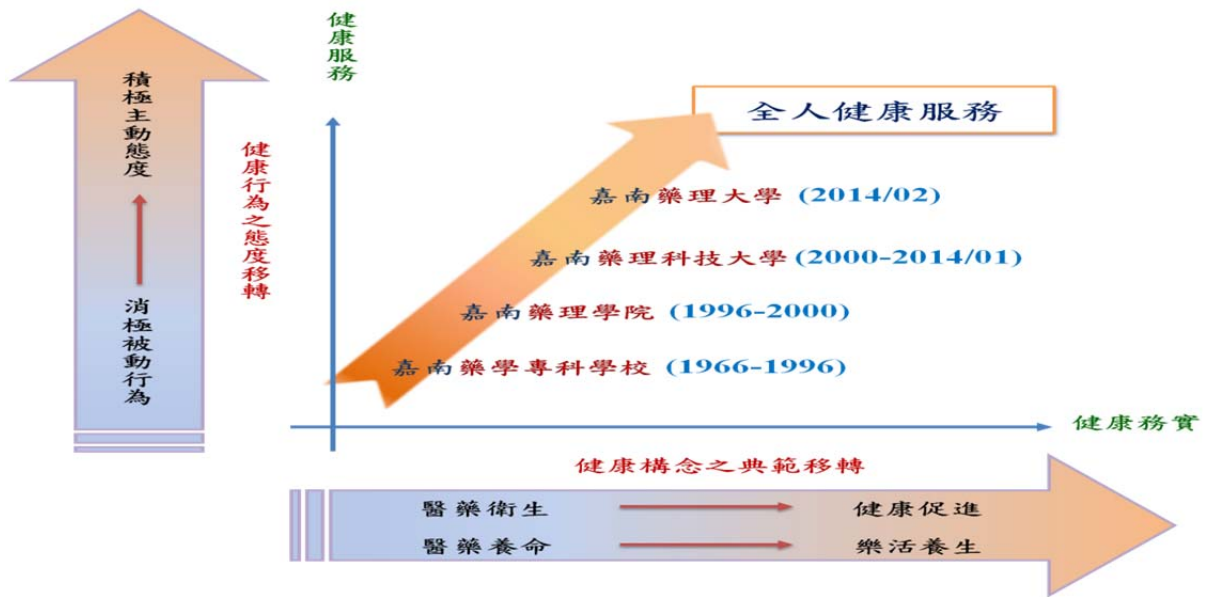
積極主動態度

消極被動行為

健康行為之態度移轉

健康服務

全人健康服務

嘉南藥理大學 (2014/02)

嘉南藥理科技大學 (2000-2014/01)

嘉南藥理學院 (1996-2000)

嘉南藥學專科學校 (1966-1996)

健康務實

健康構念之典範移轉

醫藥衛生 健康促進

醫藥養命 樂活養生